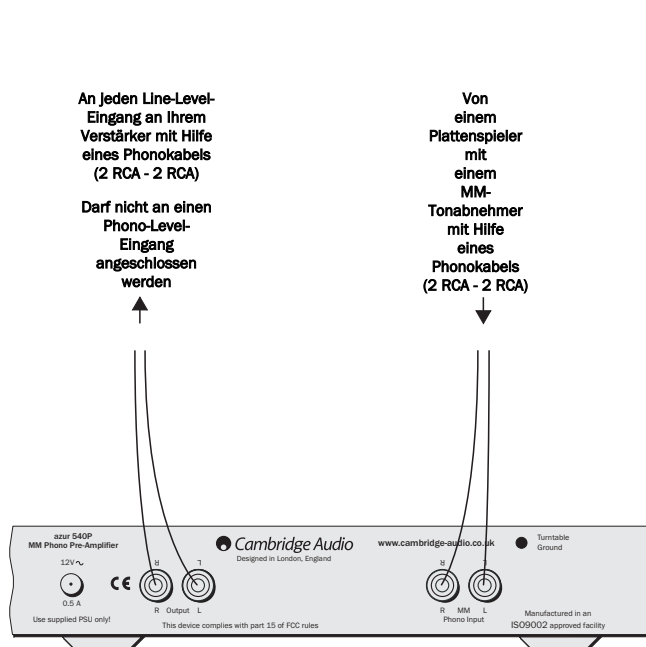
An jeden Line-Level-Eingang an Ihrem Verstärker mit Hilfe eines Phonokabels (2 RCA - 2 RCA)

Darf nicht an einen Phono-Level-Eingang angeschlossen werden

Von einem Plattenspieler mit einem MM-Tonabnehmer mit Hilfe eines Phonokabels (2 RCA - 2 RCA)

azur 540P
MM Phono Pre-Amplifier

12V ∿

0.5 A

Use supplied PSU only!

CE

R

L

R Output L

Cambridge Audio
Designed in London, England

This device complies with part 15 of FCC rules

www.cambridge-audio.co.uk

R

R MM L
Phono Input

Turntable Ground

Manufactured in an ISO9002 approved facility